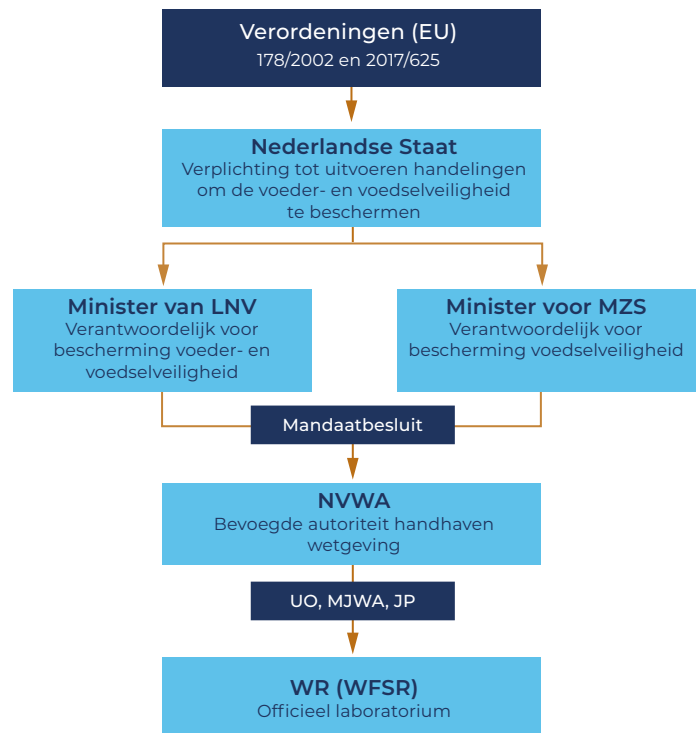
Verordeningen (EU)
178/2002 en 2017/625

Nederlandse Staat
Verplichting tot uitvoeren handelingen om de voeder- en voedselveiligheid te beschermen

Minister van LNV
Verantwoordelijk voor bescherming voeder- en voedselveiligheid

Minister voor MZS
Verantwoordelijk voor bescherming voedselveiligheid

Mandaatbesluit

NVWA
Bevoegde autoriteit handhaven wetgeving

UO, MJWA, JP

WR (WFSR)
Officieel laboratorium